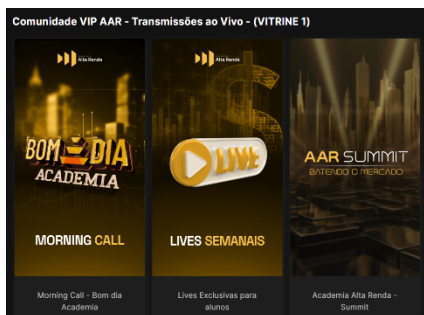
Comunidade VIP AAR - Transmissões ao Vivo - (VITRINE 1)

Alta Renda

BOM DIA ACADEMIA

MORNING CALL

Morning Call - Bom dia Academia

Alta Renda

LIVE

LIVES SEMANAIS

Lives Exclusivas para alunos

AAR SUMMIT
BATENDO O MERCADO

Academia Alta Renda - Summit